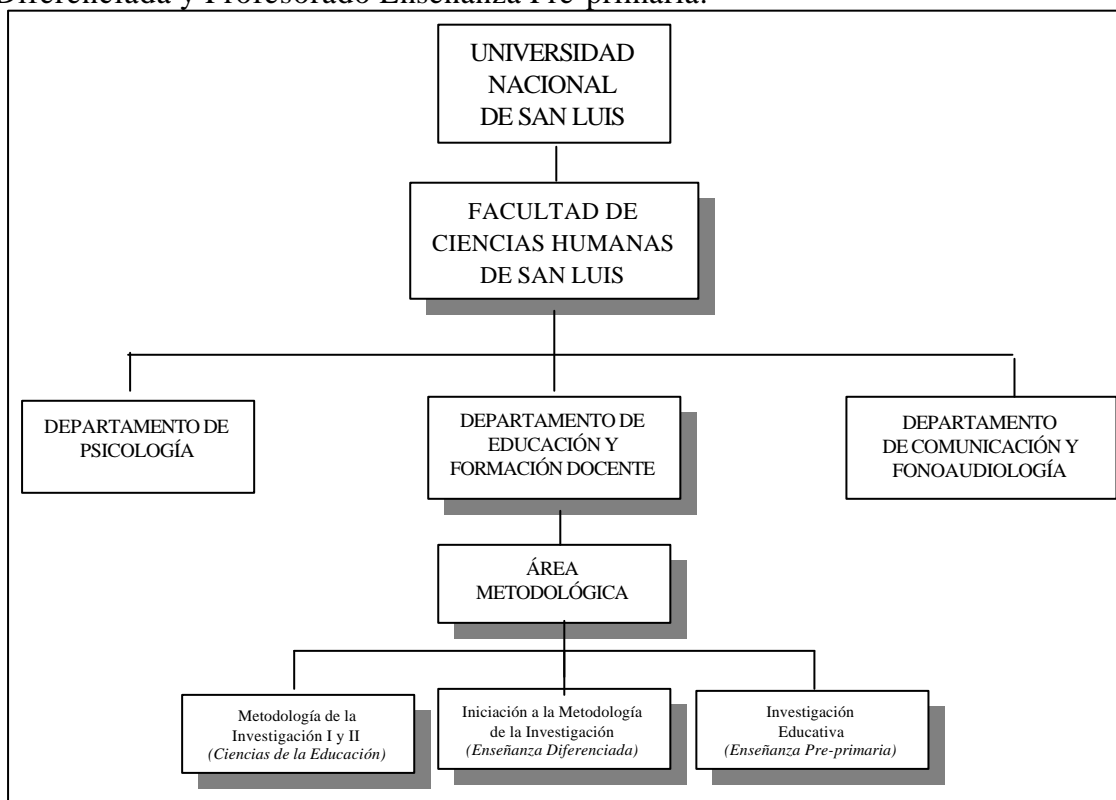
Diferenciada y Profesorado Enseñanza Pre-primaria.

UNIVERSIDAD NACIONAL DE SAN LUIS

FACULTAD DE CIENCIAS HUMANAS DE SAN LUIS

DEPARTAMENTO DE PSICOLOGÍA

DEPARTAMENTO DE EDUCACIÓN Y FORMACIÓN DOCENTE

DEPARTAMENTO DE COMUNICACIÓN Y FONOAUDIOLOGÍA

ÁREA METODOLÓGICA

Metodología de la Investigación I y II *(Ciencias de la Educación)*

Iniciación a la Metodología de la Investigación *(Enseñanza Diferenciada)*

Investigación Educativa *(Enseñanza Pre-primaria)*